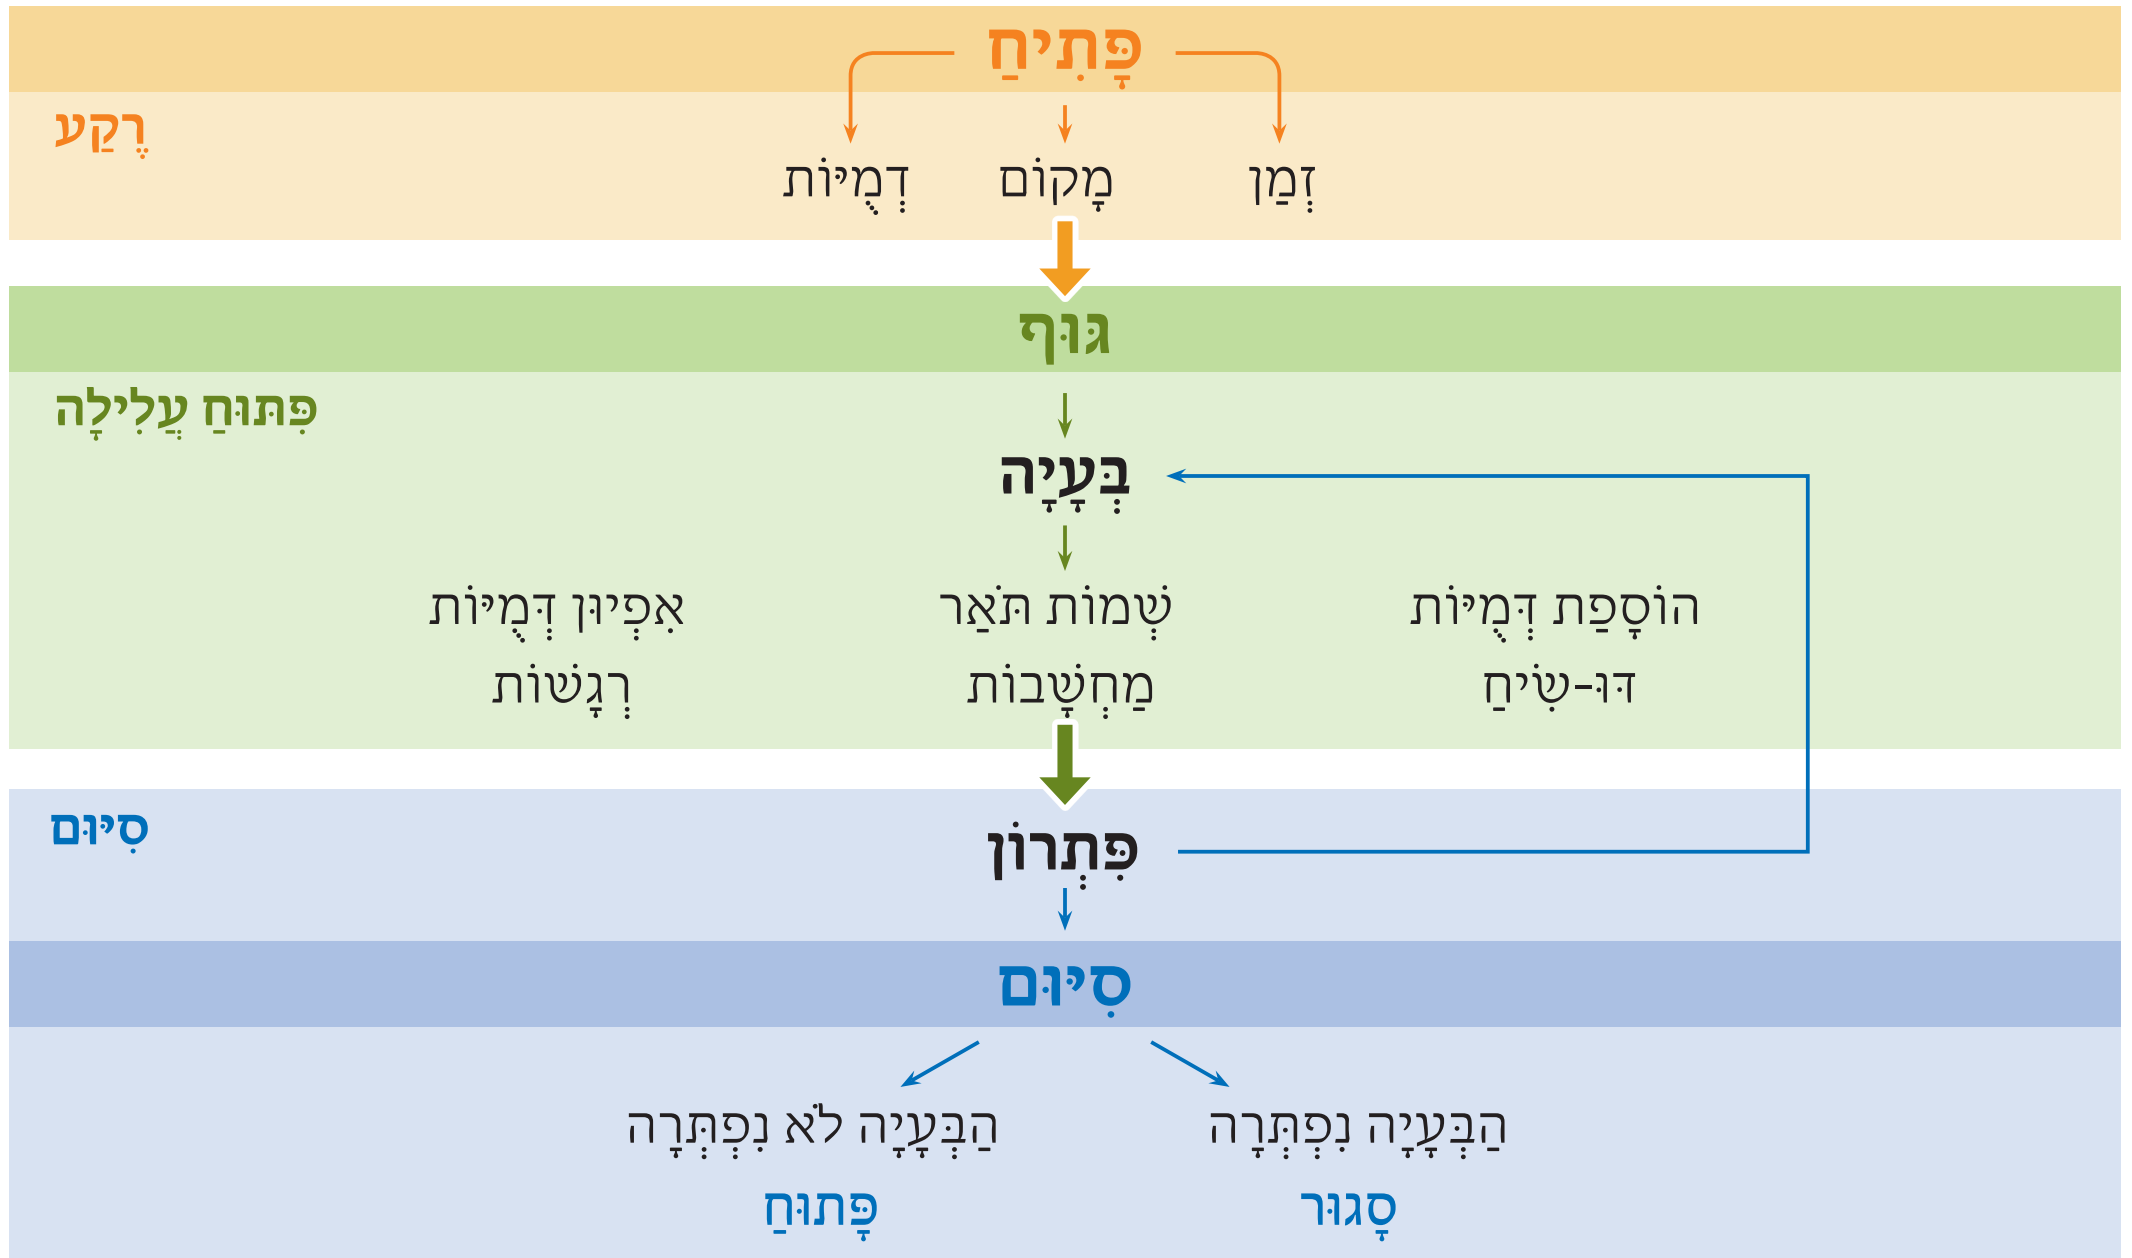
פָּתִיחַ

רֶקַע

זְמַן מָקוֹם דְּמֻיּוֹת

גּוּף

פִּתּוּחַ עֲלִילָה

בְּעָיָה

הוֹסָפַת דְּמֻיּוֹת
דּוּ-שִׂיחַ

שְׁמוֹת תֹּאַר
מַחְשָׁבוֹת

אִפְיוּן דְּמֻיּוֹת
רְגָשׁוֹת

סִיּוּם

פִּתְרוֹן

סִיּוּם

הַבְּעָיָה נִפְתְּרָה
סָגוּר

הַבְּעָיָה לֹא נִפְתְּרָה
פָּתוּחַ